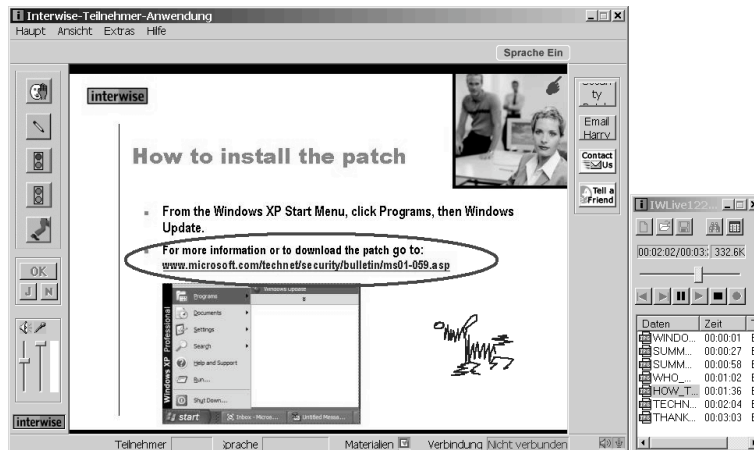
Interwise-Teilnehmer-Anwendung
Haupt Ansicht Extras Hilfe

Sprache Ein

interwise

How to install the patch

From the Windows XP Start Menu, click Programs, then Windows Update.

For more information or to download the patch go to:
www.microsoft.com/technet/security/bulletin/ms01-059.asp

Programs
Windows Update
Documents
Settings
Search
Help and Support
Run...
Shut Down...
Windows XP Professional
start
Inbox - Micros...
Untitled Messa...

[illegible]ty
Email Harry
Contact Us
Tell a Friend

OK
J N

interwise

Teilnehmer
Sprache
Materialien
Verbindung Nicht verbunden

IWLive122...
00:02:02/00:03: 332.6K

| Daten | Zeit |
|---|---|
| WINDO... | 00:00:01 |
| SUMM... | 00:00:27 |
| SUMM... | 00:00:58 |
| WHO_... | 00:01:02 |
| HOW_T... | 00:01:36 |
| TECHN... | 00:02:04 |
| THANK... | 00:03:03 |